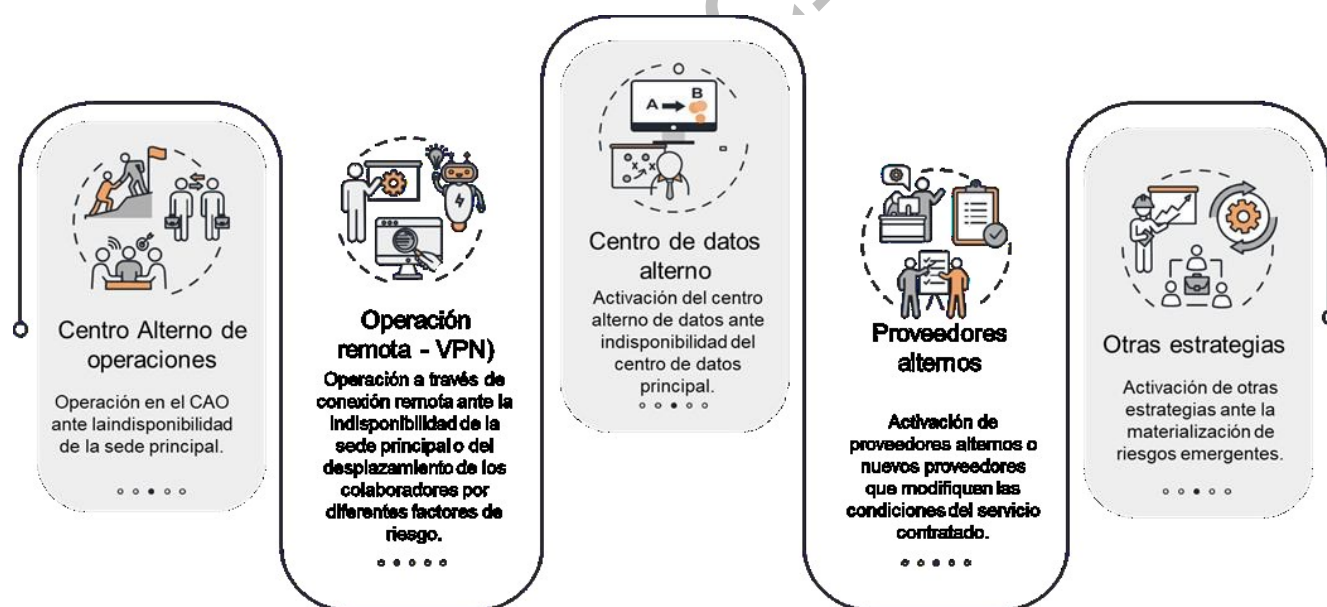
Centro Alterno de operaciones

Operación en el CAO ante laindisponibilidad de la sede principal.

Operación remota - VPN)

Operación a través de conexión remota ante la indisponibilidad de la sede principal o del desplazamiento de los colaboradores por diferentes factores de riesgo.

A → B

Centro de datos alterno

Activación del centro alterno de datos ante indisponibilidad del centro de datos principal.

Proveedores alternos

Activación de proveedores alternos o nuevos proveedores que modifiquen las condiciones del servicio contratado.

Otras estrategias

Activación de otras estrategias ante la materialización de riesgos emergentes.